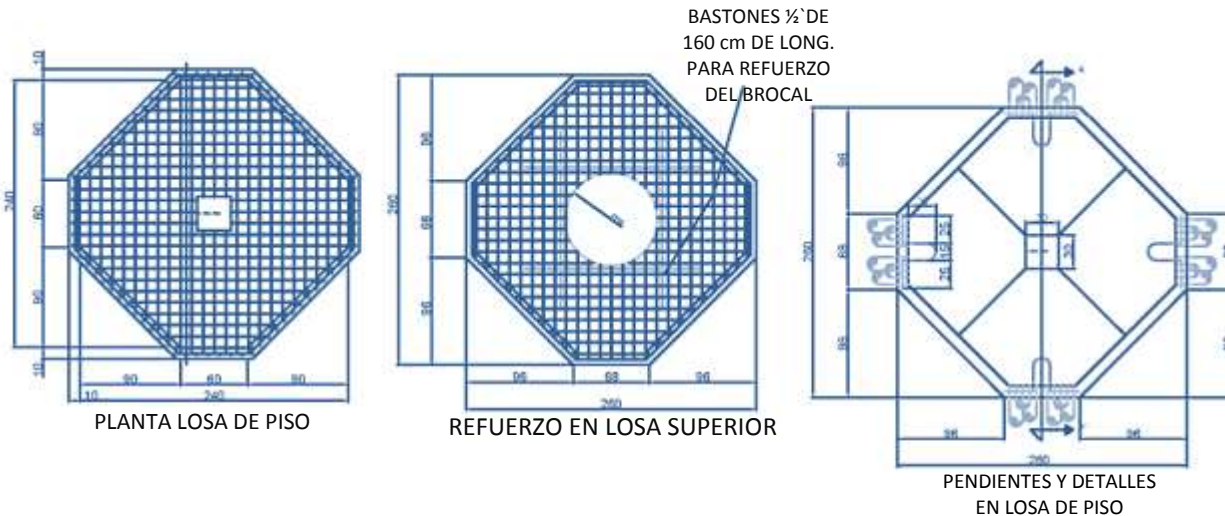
BASTONES ½`DE 160 cm DE LONG. PARA REFUERZO DEL BROCAL

10
90
240
60
90
10
10
90
60
90
240

PLANTA LOSA DE PISO

96
260
68
96
96
68
96
260

REFUERZO EN LOSA SUPERIOR

96
260
68
96
96
96
260

PENDIENTES Y DETALLES EN LOSA DE PISO